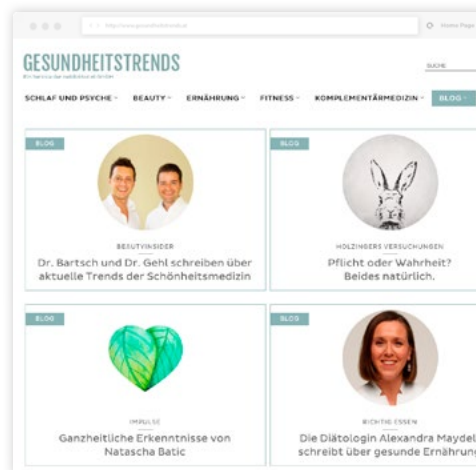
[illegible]

Home Page

GESUNDHEITSTRENDS

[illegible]

SUCHE

SCHLAF UND PSYCHE · BEAUTY · ERNÄHRUNG · FITNESS · KOMPLEMENTÄRMEDIZIN · BLOG ·

BLOG

BEAUTYINSIDER

Dr. Bartsch und Dr. Gehl schreiben über aktuelle Trends der Schönheitsmedizin

BLOG

HOLZINGERS VERSUCHUNGEN

Pflicht oder Wahrheit? Beides natürlich.

BLOG

IMPULSE

Ganzheitliche Erkenntnisse von Natascha Batic

BLOG

RICHTIG ESSEN

Die Diätologin Alexandra Maydel schreibt über gesunde Ernährung